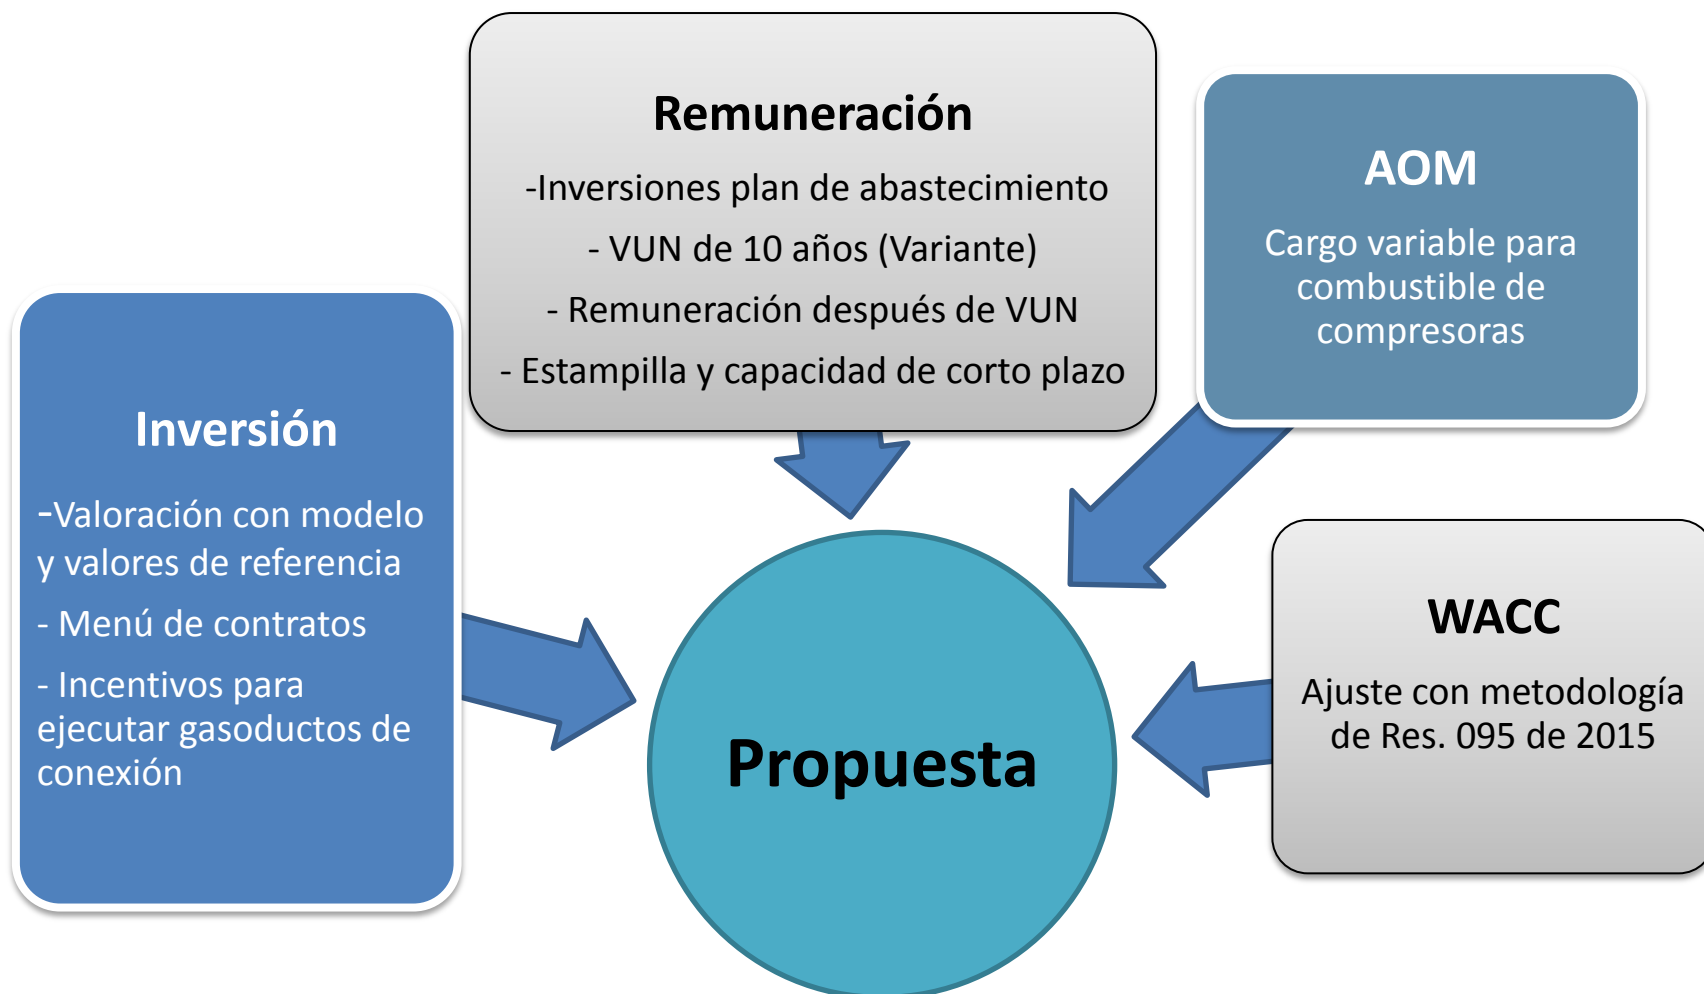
Remuneración

-Inversiones plan de abastecimiento

- VUN de 10 años (Variante)

- Remuneración después de VUN

- Estampilla y capacidad de corto plazo

AOM

Cargo variable para combustible de compresoras

Inversión

-Valoración con modelo y valores de referencia

- Menú de contratos

- Incentivos para ejecutar gasoductos de conexión

Propuesta

WACC

Ajuste con metodología de Res. 095 de 2015